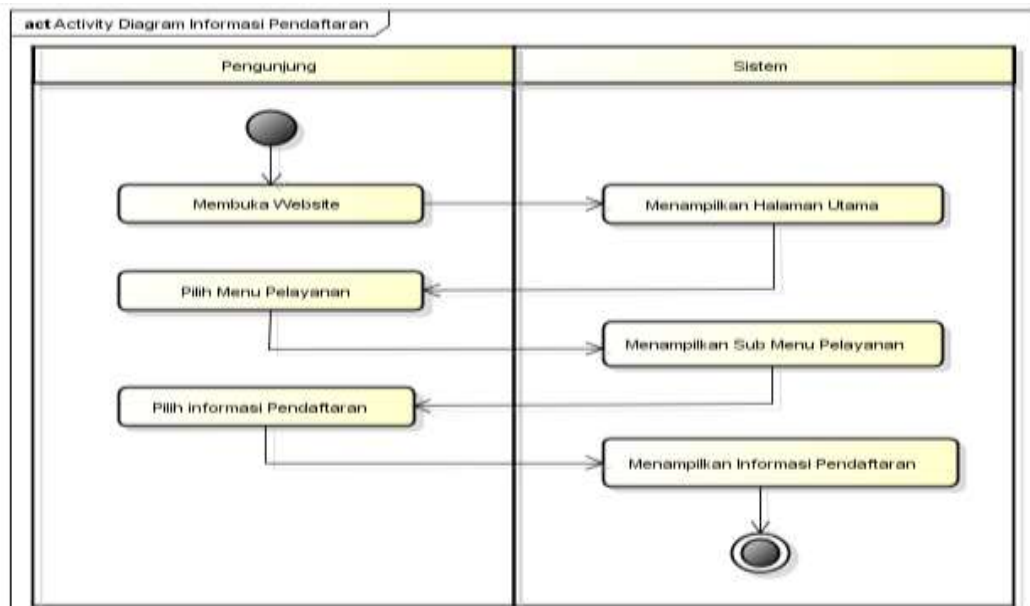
act Activity Diagram Informasi Pendaftaran

Pengunjung

Sistem

Membuka Website

Menampilkan Halaman Utama

Pilih Menu Pelayanan

Menampilkan Sub Menu Pelayanan

Pilih informasi Pendaftaran

Menampilkan Informasi Pendaftaran